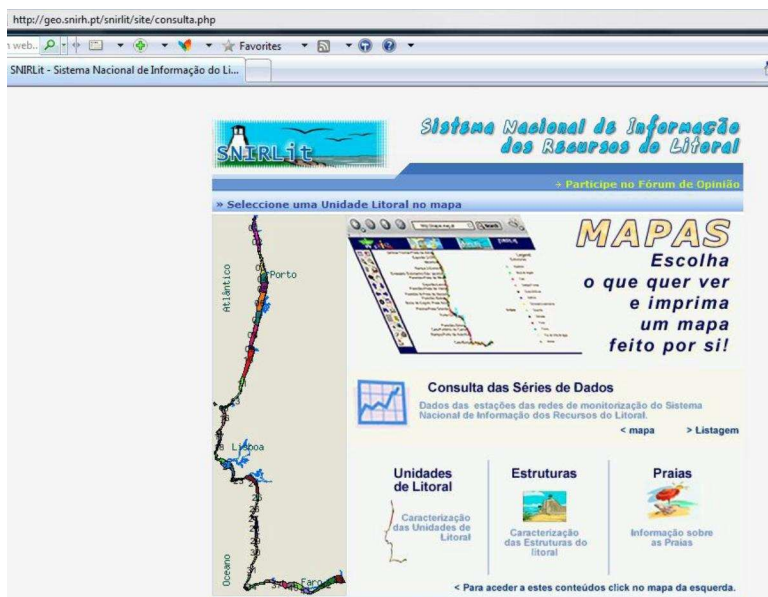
http://geo.snirh.pt/snirlit/site/consulta.php

Favorites

SNIRLit - Sistema Nacional de Informação do Li...

SNIRLit

Sistema Nacional de Informação dos Recursos do Litoral

» Participe no Fórum de Opinião

» Seleccione uma Unidade Litoral no mapa

Porto

Atlântico

Lisboa

Oceano

Faro

MAPAS

Escolha o que quer ver e imprima um mapa feito por si!

Consulta das Séries de Dados

Dados das estações das redes de monitorização do Sistema Nacional de Informação dos Recursos do Litoral.

< mapa

> Listagem

Unidades de Litoral

Caracterização das Unidades de Litoral

Estruturas

Caracterização das Estruturas do litoral

Praias

Informação sobre as Praias

< Para aceder a estes conteúdos click no mapa da esquerda.